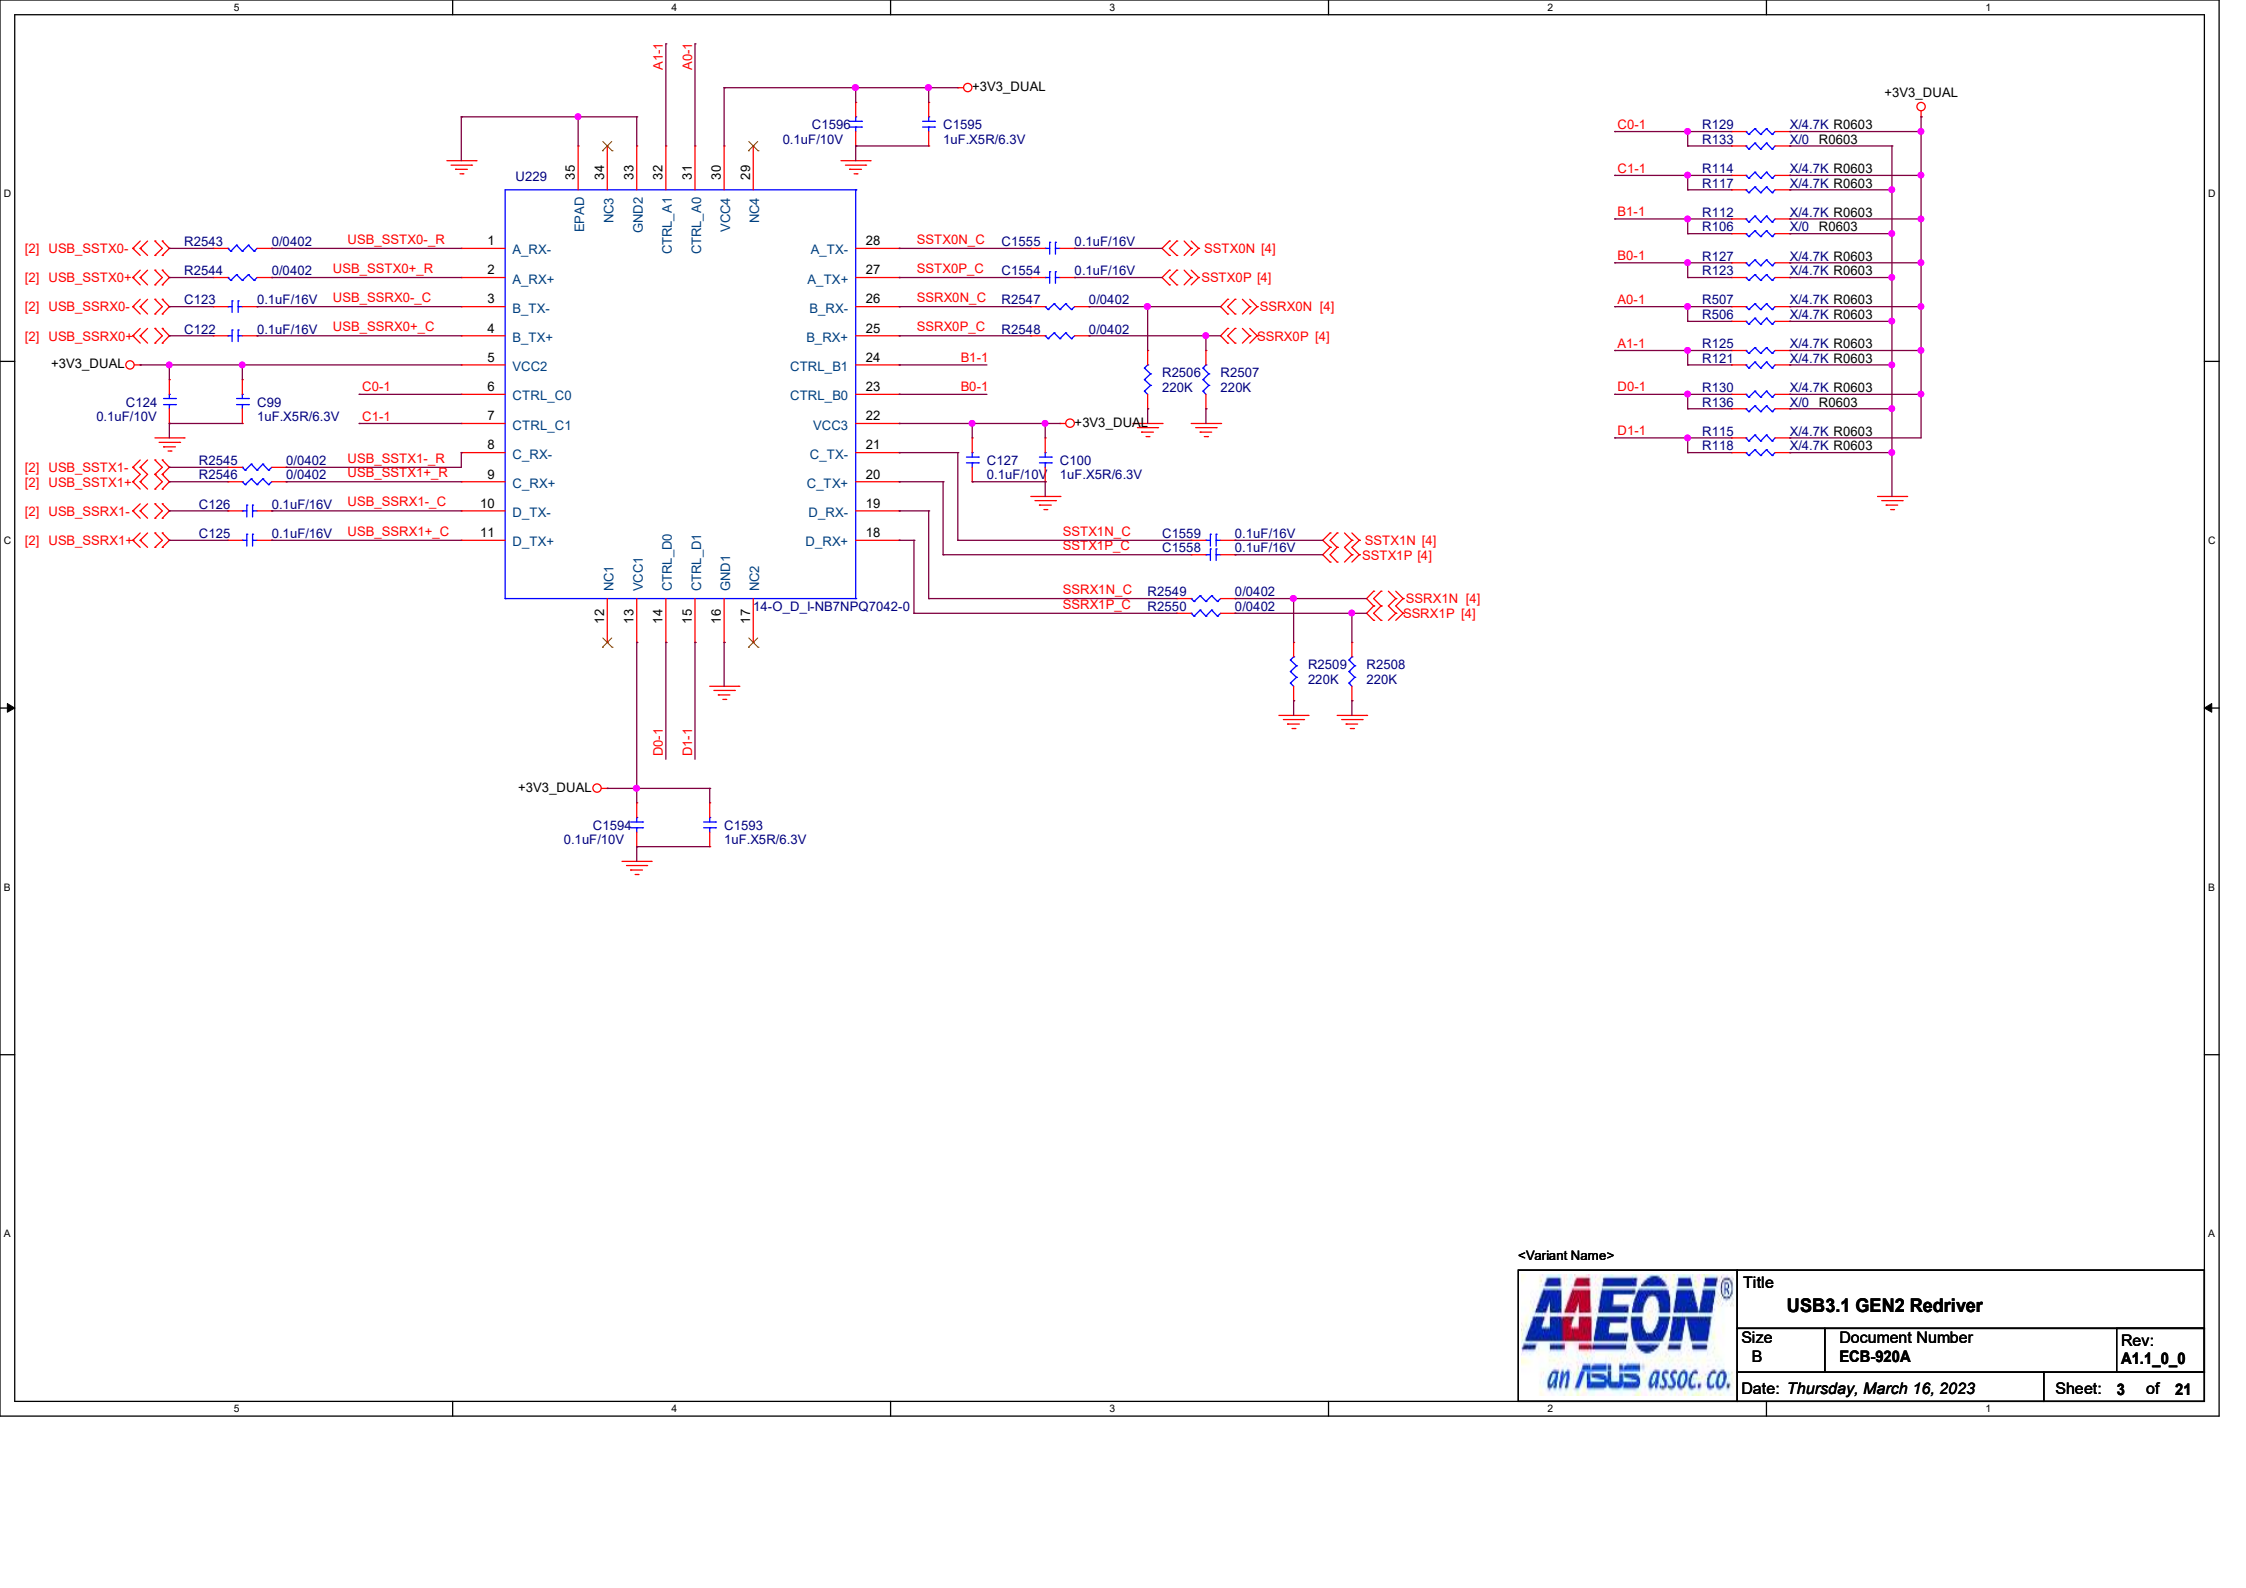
5 4 3 2 1

D C B A

A1-1 A0-1

+3V3_DUAL

C1596 0.1uF/10V

C1595 1uF.X5R/6.3V

U229

35 34 33 32 31 30 29

EPAD NC3 GND2 CTRL_A1 CTRL_A0 VCC4 NC4

[2] USB_SSTX0- R2543 0/0402 USB_SSTX0-_R 1 A_RX-
[2] USB_SSTX0+ R2544 0/0402 USB_SSTX0+_R 2 A_RX+
[2] USB_SSRX0- C123 0.1uF/16V USB_SSRX0-_C 3 B_TX-
[2] USB_SSRX0+ C122 0.1uF/16V USB_SSRX0+_C 4 B_TX+
+3V3_DUAL 5 VCC2
C0-1 6 CTRL_C0
C124 0.1uF/10V C99 1uF.X5R/6.3V C1-1 7 CTRL_C1
8 C_RX-
[2] USB_SSTX1- R2545 0/0402 USB_SSTX1-_R
[2] USB_SSTX1+ R2546 0/0402 USB_SSTX1+_R 9 C_RX+
[2] USB_SSRX1- C126 0.1uF/16V USB_SSRX1-_C 10 D_TX-
[2] USB_SSRX1+ C125 0.1uF/16V USB_SSRX1+_C 11 D_TX+

A_TX- 28 SSTX0N_C C1555 0.1uF/16V SSTX0N [4]
A_TX+ 27 SSTX0P_C C1554 0.1uF/16V SSTX0P [4]
B_RX- 26 SSRX0N_C R2547 0/0402 SSRX0N [4]
B_RX+ 25 SSRX0P_C R2548 0/0402 SSRX0P [4]
CTRL_B1 24 B1-1
CTRL_B0 23 B0-1
VCC3 22 +3V3_DUAL
C_TX- 21
C_TX+ 20
D_RX- 19
D_RX+ 18

R2506 220K R2507 220K

C127 0.1uF/10V C100 1uF.X5R/6.3V

SSTX1N_C C1559 0.1uF/16V SSTX1N [4]
SSTX1P_C C1558 0.1uF/16V SSTX1P [4]

SSRX1N_C R2549 0/0402 SSRX1N [4]
SSRX1P_C R2550 0/0402 SSRX1P [4]

R2509 220K R2508 220K

NC1 VCC1 CTRL_D0 CTRL_D1 GND1 NC2

12 13 14 15 16 17 14-O_D_I-NB7NPQ7042-0

D0-1 D1-1

+3V3_DUAL

C1594 0.1uF/10V C1593 1uF.X5R/6.3V

+3V3_DUAL

C0-1 R129 X/4.7K R0603
R133 X/0 R0603
C1-1 R114 X/4.7K R0603
R117 X/4.7K R0603
B1-1 R112 X/4.7K R0603
R106 X/0 R0603
B0-1 R127 X/4.7K R0603
R123 X/4.7K R0603
A0-1 R507 X/4.7K R0603
R506 X/4.7K R0603
A1-1 R125 X/4.7K R0603
R121 X/4.7K R0603
D0-1 R130 X/4.7K R0603
R136 X/0 R0603
D1-1 R115 X/4.7K R0603
R118 X/4.7K R0603

<Variant Name>

AAEON® an /ISUS assoc. co.

Title
USB3.1 GEN2 Redriver

Size B | Document Number ECB-920A | Rev: A1.1_0_0

Date: Thursday, March 16, 2023 | Sheet: 3 of 21